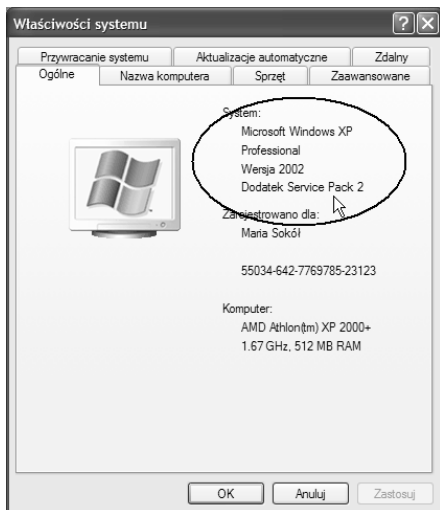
Właściwości systemu

?

Przywracanie systemu

Aktualizacje automatyczne

Zdalny

Ogólne

Nazwa komputera

Sprzęt

Zaawansowane

System:
Microsoft Windows XP
Professional
Wersja 2002
Dodatek Service Pack 2

Zarejestrowano dla:
Maria Sokół

55034-642-7769785-23123

Komputer:
AMD Athlon(tm) XP 2000+
1.67 GHz, 512 MB RAM

OK

Anuluj

Zastosuj